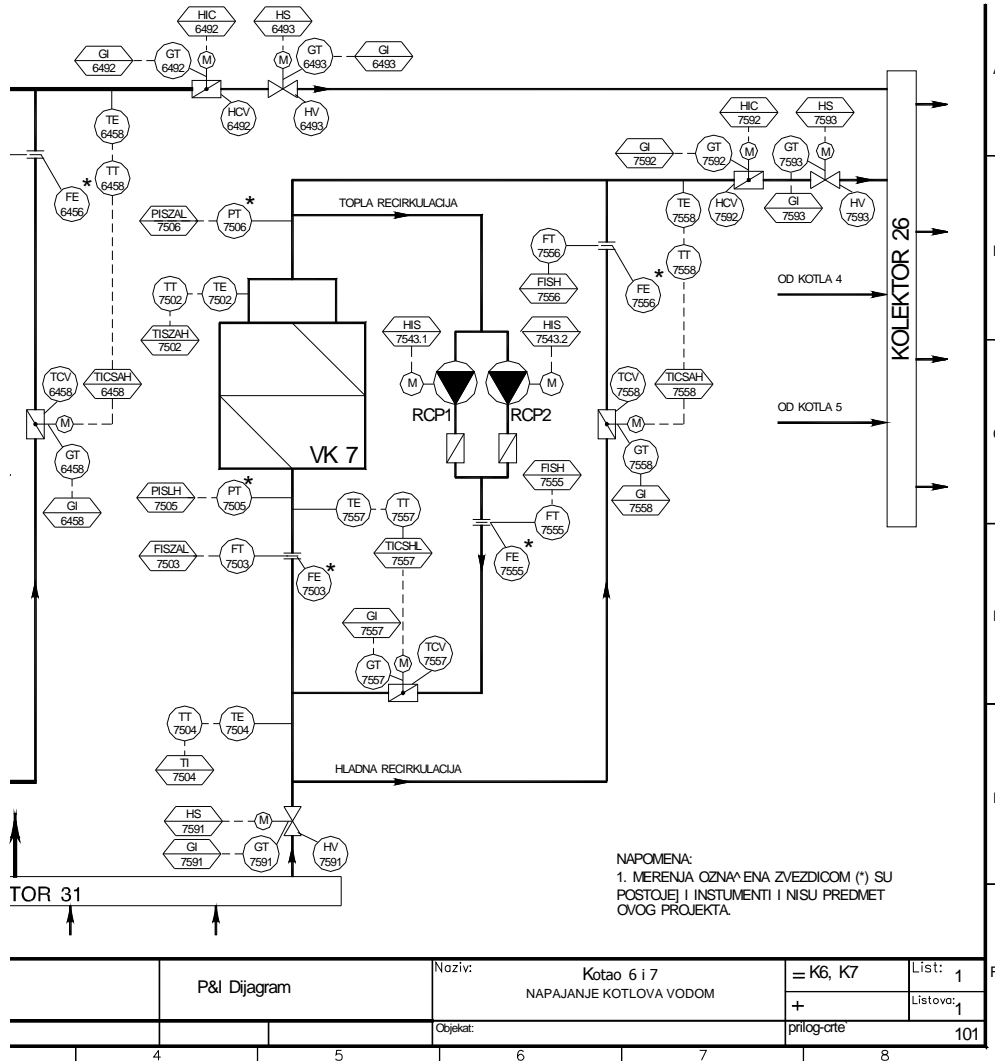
HIC 6492
HS 6493
GI 6492
GT 6492
M
M
GT 6493
GI 6493
HCV 6492
HV 6493
TE 6458
TT 6458
FE 6456
*
HIC 7592
HS 7593
GI 7592
GT 7592
M
GT 7593
M
HCV 7592
GI 7593
HV 7593
TE 7558
PISZAL 7506
PT 7506
*
TOPLA RECIRKULACIJA
FT 7556
FISH 7556
FE 7556
*
TT 7558
TT 7502
TE 7502
TISZAH 7502
OD KOTLA 4
KOLEKTOR 26
HIS 7543.1
HIS 7543.2
M
M
RCP1
RCP2
TCV 6458
TICSAH 6458
M
TCV 7558
TICSAH 7558
M
OD KOTLA 5
GT 6458
VK 7
GT 7558
FISH 7555
GI 6458
PISLH 7505
PT 7505
*
TE 7557
TT 7557
GI 7558
FT 7555
FISZAL 7503
FT 7503
TICSHL 7557
FE 7503
*
FE 7555
*
GI 7557
TCV 7557
GT 7557
M
TT 7504
TE 7504
TI 7504
HLADNA RECIRKULACIJA
HS 7591
M
GI 7591
GT 7591
HV 7591
NAPOMENA:
1. MERENJA OZNA^ENA ZVEZDICOM (*) SU POSTOJE] I INSTUMENTI I NISU PREDMET OVOG PROJEKTA.
TOR 31

| P&I Dijagram | Naziv: Kotao 6 i 7 NAPAJANJE KOTLOVA VODOM | = K6, K7 | List: 1 |
|---|---|---|---|
| | | + | Listova: 1 |
| | Objekat: | prilog-crte` | 101 |

4 5 6 7 8